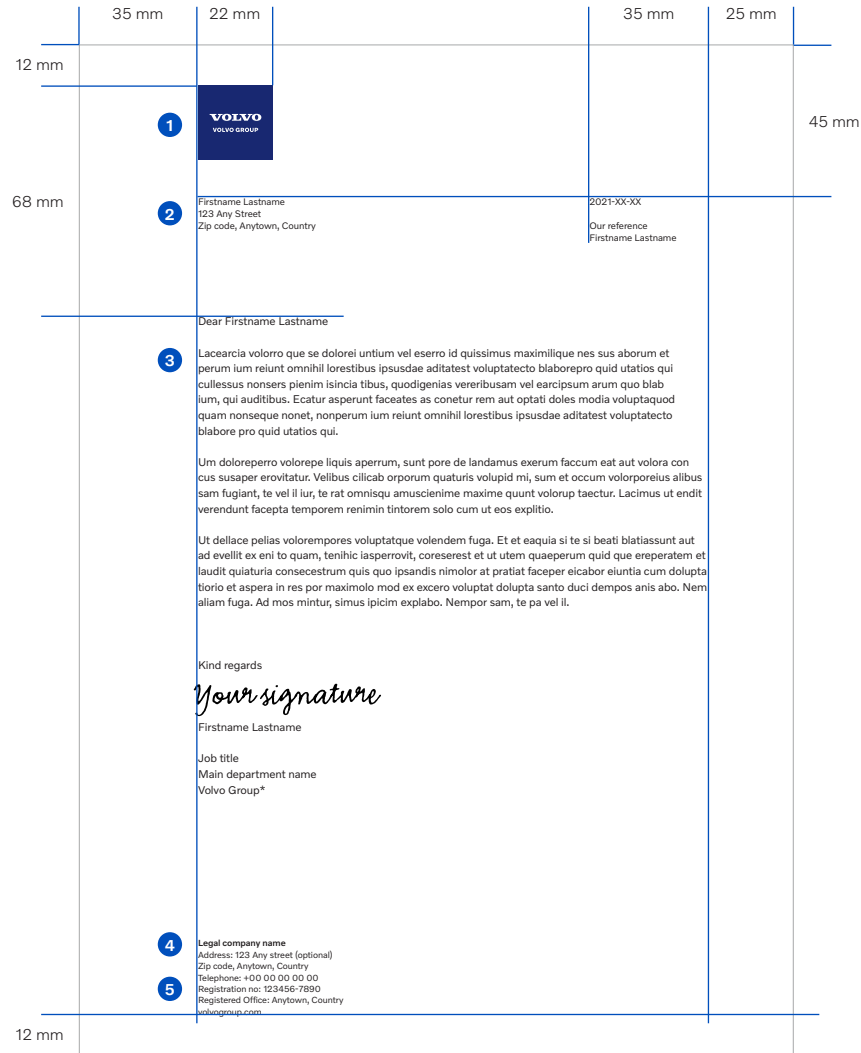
35 mm 22 mm 35 mm 25 mm

12 mm

45 mm

1

VOLVO
VOLVO GROUP

68 mm

2

Firstname Lastname
123 Any Street
Zip code, Anytown, Country

2021-XX-XX

Our reference
Firstname Lastname

Dear Firstname Lastname

3

Lacearcia volorro que se dolorei untium vel eserro id quissimus maximilique nes sus aborum et perum ium reiunt omnihil lorestibus ipsusdae aditatest voluptatecto blaborepro quid utatios qui cullessus nonsers pienim isincia tibus, quodigenias vereribusam vel earcipsum arum quo blab ium, qui auditibus. Ecatur asperunt faceates as conetur rem aut optati doles modia voluptaquod quam nonseque nonet, nonperum ium reiunt omnihil lorestibus ipsusdae aditatest voluptatecto blabore pro quid utatios qui.

Um doloreperro volorepe liquis aperrum, sunt pore de landamus exerum faccum eat aut volora con cus susaper erovitatur. Velibus cilicab orporum quaturis volupid mi, sum et occum volorporeius alibus sam fugiant, te vel il iur, te rat omnisqu amuscienime maxime quunt volorup taectur. Lacimus ut endit verendunt facepta temporem renimin tintorem solo cum ut eos explitio.

Ut dellace pelias volorempores voluptatque volendem fuga. Et et eaquia si te si beati blatiassunt aut ad evellit ex eni to quam, tenihic iasperrovit, coreserest et ut utem quaeperum quid que ereperatem et laudit quiaturia consecestrum quis quo ipsandis nimolor at pratiat faceper eicabor eiuntia cum dolupta tiorio et aspera in res por maximolo mod ex excero voluptat dolupta santo duci dempos anis abo. Nem aliam fuga. Ad mos mintur, simus ipicim explabo. Nempor sam, te pa vel il.

Kind regards

Your signature

Firstname Lastname

Job title
Main department name
Volvo Group*

4

Legal company name
Address: 123 Any street (optional)
Zip code, Anytown, Country
Telephone: +00 00 00 00 00
Registration no: 123456-7890
Registered Office: Anytown, Country
volvogroup.com

5

12 mm